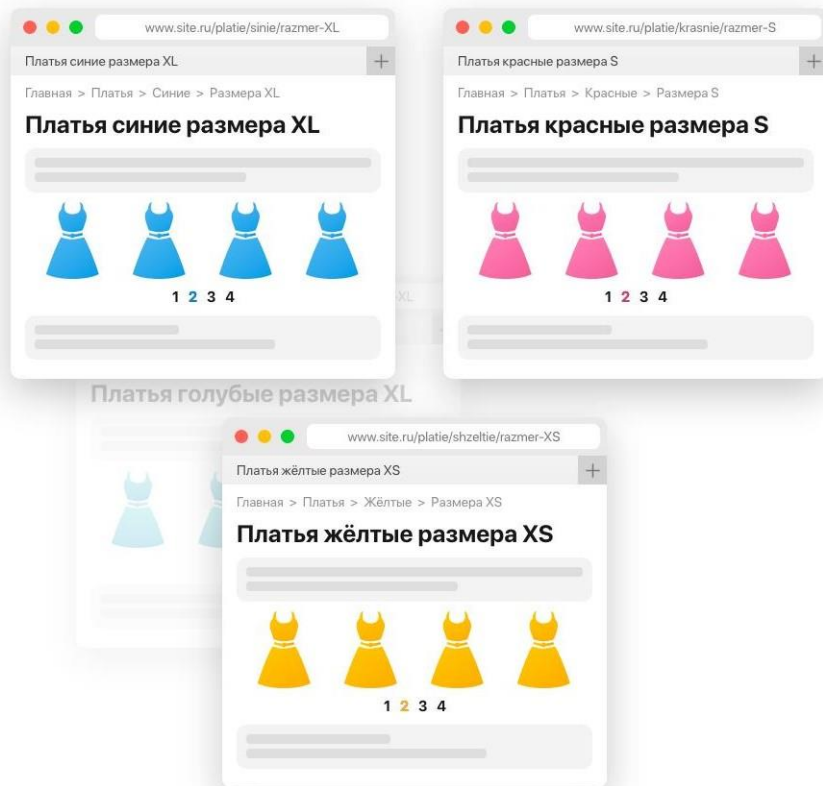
www.site.ru/platie/sinie/razmer-XL

Платья синие размера XL

+

Главная > Платья > Синие > Размера XL

Платья синие размера XL

1 2 3 4

www.site.ru/platie/krasnie/razmer-S

Платья красные размера S

+

Главная > Платья > Красные > Размера S

Платья красные размера S

1 2 3 4

XL

Платья голубые размера XL

www.site.ru/platie/shzeltie/razmer-XS

Платья жёлтые размера XS

+

Главная > Платья > Жёлтые > Размера XS

Платья жёлтые размера XS

1 2 3 4